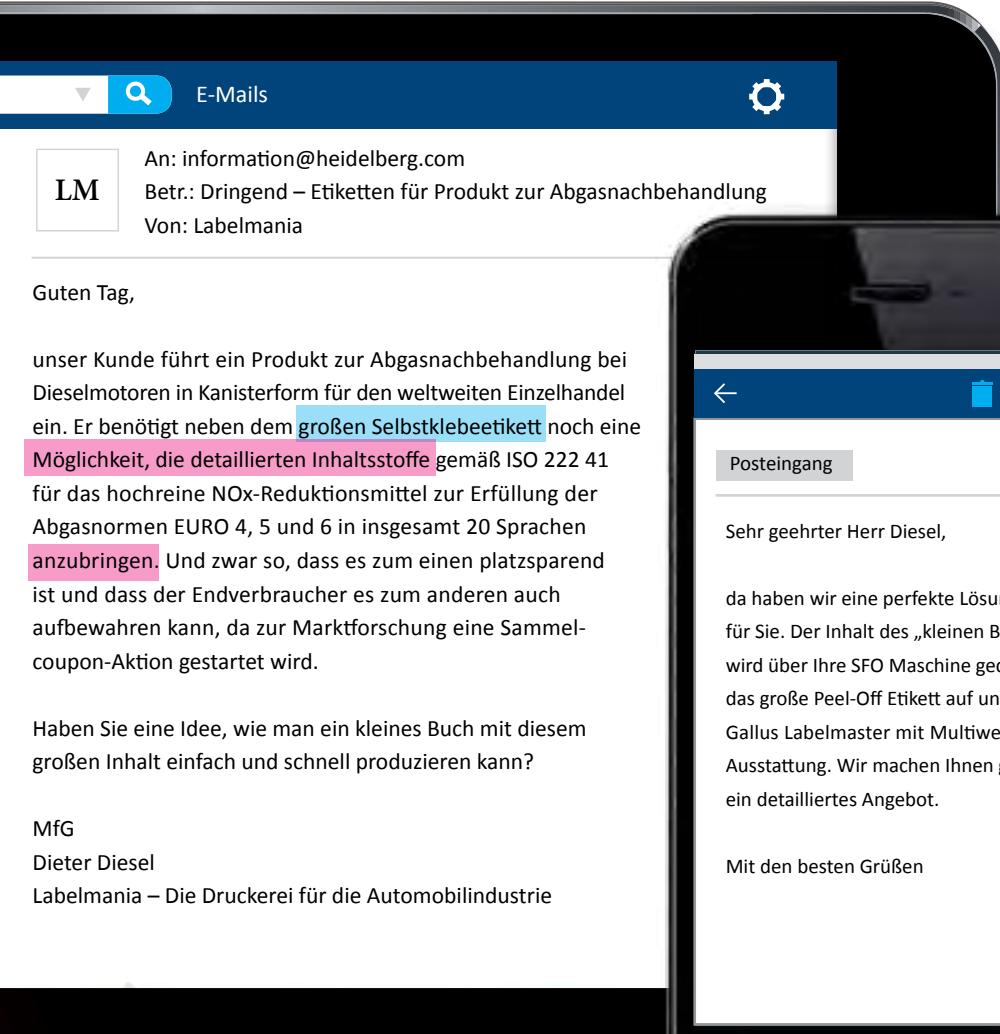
E-Mails

LM

An: information@heidelberg.com
Betr.: Dringend – Etiketten für Produkt zur Abgasnachbehandlung
Von: Labelmania

Guten Tag,

unser Kunde führt ein Produkt zur Abgasnachbehandlung bei Dieselmotoren in Kanisterform für den weltweiten Einzelhandel ein. Er benötigt neben dem großen Selbstklebeetikett noch eine Möglichkeit, die detaillierten Inhaltsstoffe gemäß ISO 222 41 für das hochreine NOx-Reduktionsmittel zur Erfüllung der Abgasnormen EURO 4, 5 und 6 in insgesamt 20 Sprachen anzubringen. Und zwar so, dass es zum einen platzsparend ist und dass der Endverbraucher es zum anderen auch aufbewahren kann, da zur Marktforschung eine Sammelcoupon-Aktion gestartet wird.

Haben Sie eine Idee, wie man ein kleines Buch mit diesem großen Inhalt einfach und schnell produzieren kann?

MfG
Dieter Diesel
Labelmania – Die Druckerei für die Automobilindustrie

Posteingang

Sehr geehrter Herr Diesel,

da haben wir eine perfekte Lösu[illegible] für Sie. Der Inhalt des „kleinen B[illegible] wird über Ihre SFO Maschine ge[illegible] das große Peel-Off Etikett auf un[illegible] Gallus Labelmaster mit Multiwe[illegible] Ausstattung. Wir machen Ihnen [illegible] ein detailliertes Angebot.

Mit den besten Grüßen